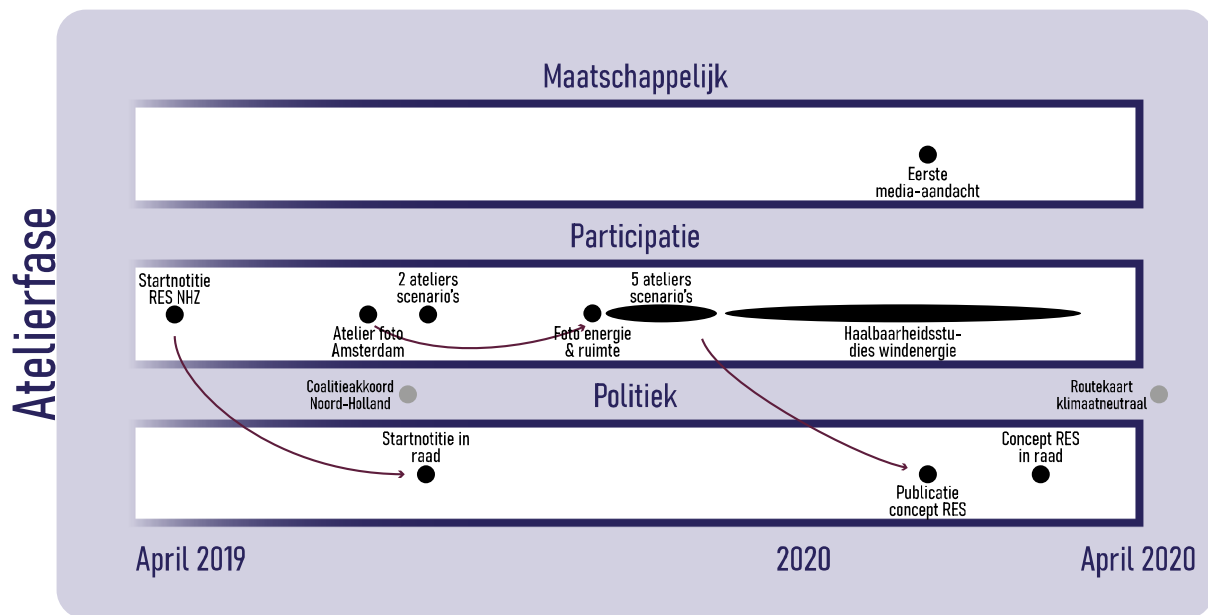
Atelierfase

Maatschappelijk

Eerste media-aandacht

Participatie

Startnotitie RES NHZ

2 ateliers scenario's

Atelier foto Amsterdam

Foto energie & ruimte

5 ateliers scenario's

Haalbaarheidsstudies windenergie

Coalitieakkoord Noord-Holland

Politiek

Routekaart klimaatneutraal

Startnotitie in raad

Concept RES in raad

Publicatie concept RES

April 2019

2020

April 2020